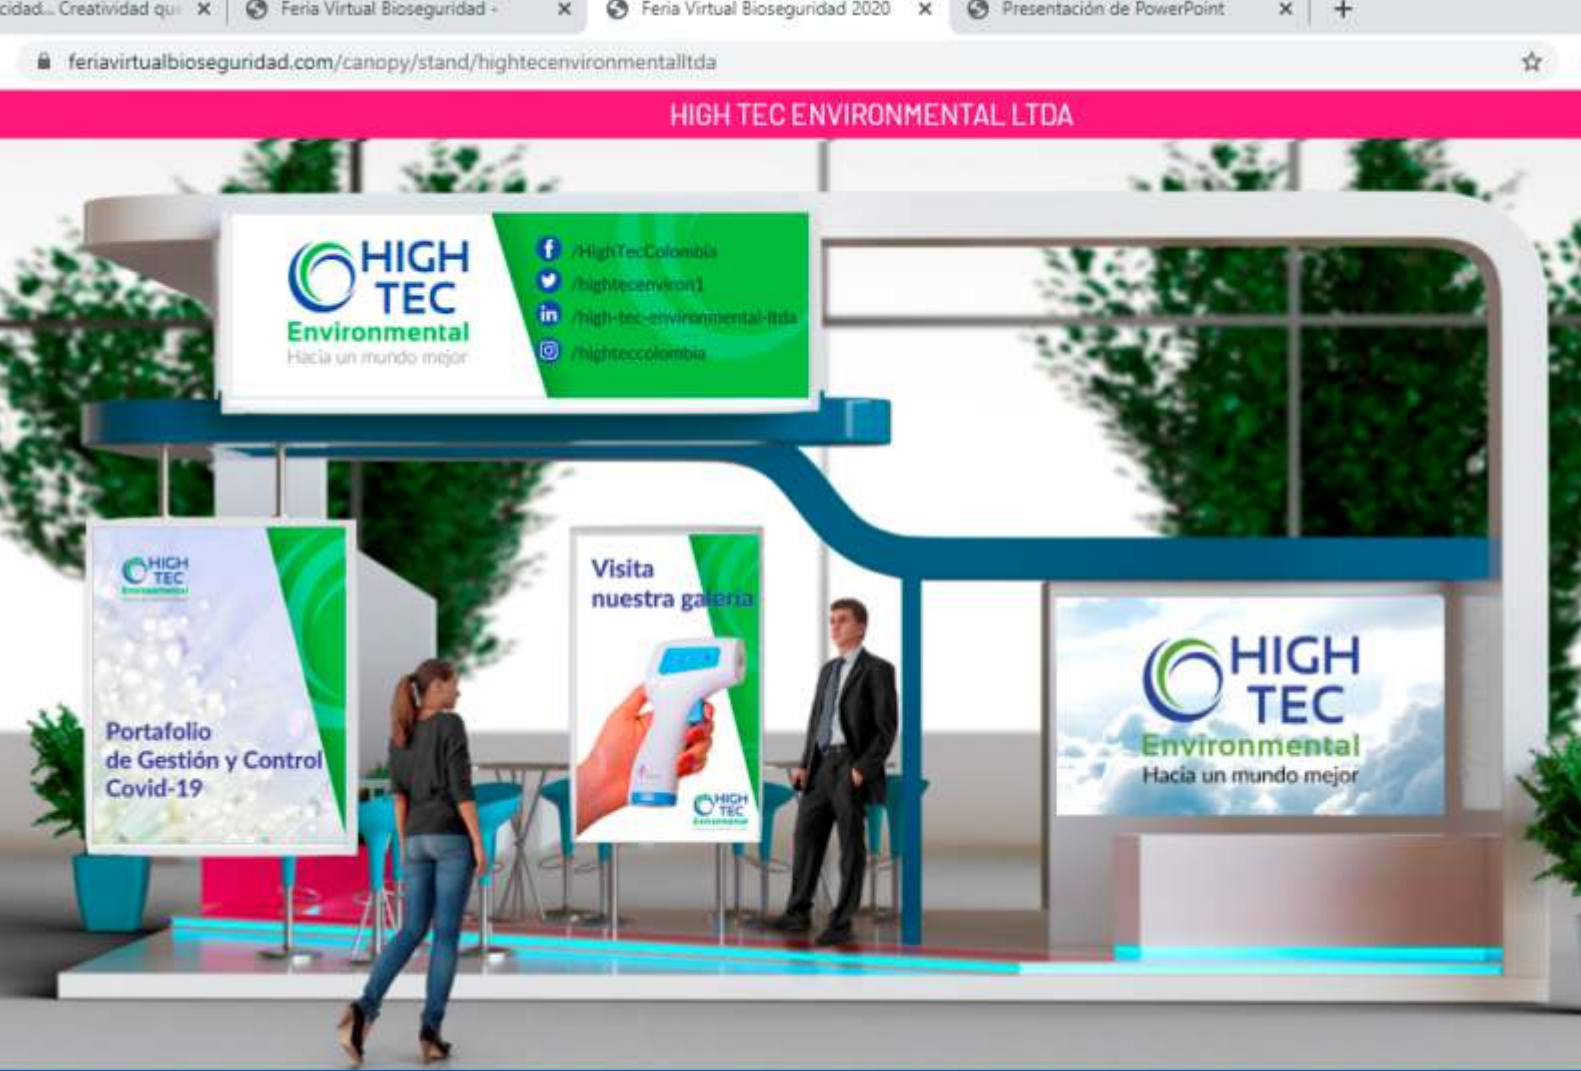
cidad... Creatividad qu ✕ Feria Virtual Bioseguridad - ✕ Feria Virtual Bioseguridad 2020 ✕ Presentación de PowerPoint ✕ +

feriavirtualbioseguridad.com/canopy/stand/hightecenvironmentalltda

HIGH TEC ENVIRONMENTAL LTDA

HIGH TEC Environmental
Hacia un mundo mejor

/HighTecColombia
/hightecenviron1
/high-tec-environmental-ltda
/highteccolombia

HIGH TEC Environmental

Portafolio de Gestión y Control Covid-19

Visita nuestra galeria

HIGH TEC Environmental

HIGH TEC Environmental
Hacia un mundo mejor